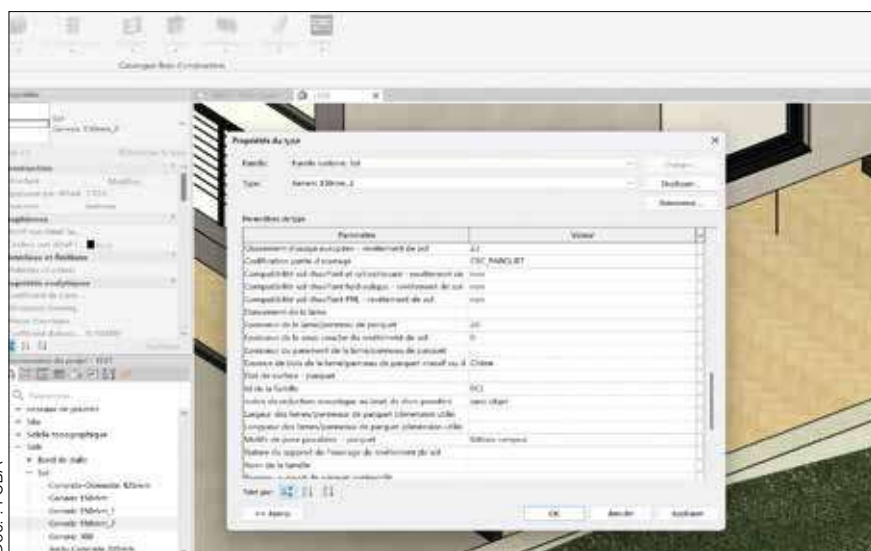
Propriétés du type

Famille: Famille système: Sol

Type: Sensors 150mm_2

Dupliquer...

Renommer...

Paramètres du type

| Paramètre | Valeur |
|---|---|
| Classement d'usage européen - revêtement de sol | A3 |
| Codification partie d'ouvrage | CSC_PARQUET |
| Compatibilité sol chauffant et rafraîchissant - revêtement de sol | non |
| Compatibilité sol chauffant hydraulique - revêtement de sol | non |
| Compatibilité sol chauffant PRE - revêtement de sol | non |
| Dimensions de la lame | |
| Épaisseur de la lame/panneau de parquet | 20 |
| Épaisseur de la sous couche du revêtement de sol | 0 |
| Épaisseur du parement de la lame/panneau de parquet | |
| Essence de bois de la lame/panneau de parquet massif ou à | Chêne |
| État de surface - parquet | |
| Id de la famille | PCI |
| Indice de réduction acoustique au bruit de choc pondéré | sans objet |
| Largeur des lames/panneaux de parquet (dimension utile | |
| Longueur des lames/panneaux de parquet (dimension utile | |
| Motifs de pose possibles - parquet | Bâtons rompus |
| Nature du support de l'ouvrage de revêtement de sol | |
| Nom de la famille | |

Trier par:

<< Aperçu

OK

Annuler

Appliquer

Projet
Sol
Sensors 150mm_2
Construction
Graphismes
Matériaux et finitions
Propriétés analytiques
Arborescence du projet
Rechercher
Site
Solide topographique
Sols
Bord de dalle
Sol
Générique 150mm
Générique 150mm_1
Générique 150mm_2
Générique 300